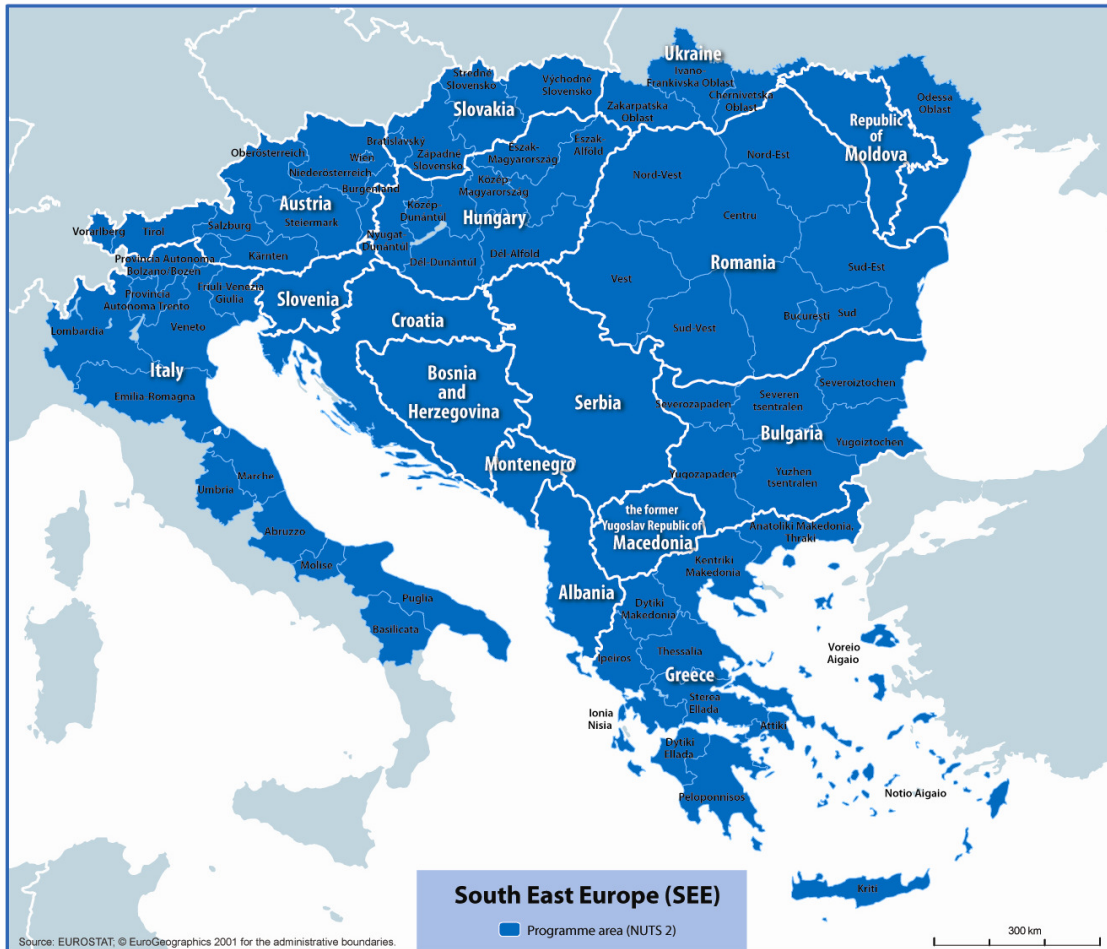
Ukraine
Ivano Frankivska Oblast
Chernivetska Oblast
Zakarpatska Oblast
Odessa Oblast
Republic of Moldova
Stredne Slovensko
Východné Slovensko
Slovakia
Bratislavsky
Zapadne Slovensko
Eszak-Magyarorszag
Eszak-Alfold
Oberösterreich
Wien
Niederösterreich
Burgenland
Kozep-Magyarorszag
Austria
Kozep-Dunantul
Hungary
Vorarlberg
Tirol
Salzburg
Steiermark
Nyugat-Dunantul
Provincia Autonoma Bolzano-Bozen
Kärnten
Del-Dunantul
Del-Alfold
Provincia Autonoma Trento
Friuli-Venezia Giulia
Slovenia
Lombardia
Veneto
Croatia
Italy
Emilia-Romagna
Nord-Vest
Nord-Est
Centru
Romania
Vest
Sud-Est
Bucuresti
Sud
Sud-Vest
Bosnia and Herzegovina
Serbia
Severozapaden
Severen tsentralen
Severoiztochen
Bulgaria
Yugoiztochen
Montenegro
Yugozapaden
Yuzhen tsentralen
Marche
Umbria
the former Yugoslav Republic of Macedonia
Anatoliki Makedonia, Thraki
Abruzzo
Molise
Kentriki Makedonia
Albania
Puglia
Basilicata
Dytiki Makedonia
Thessalia
Voreio Aigaio
Ipeiros
Greece
Ionia Nisia
Sterea Ellada
Attiki
Dytiki Ellada
Peloponnisos
Notio Aigaio
Kriti
South East Europe (SEE)
Programme area (NUTS 2)
300 km
Source: EUROSTAT; © EuroGeographics 2001 for the administrative boundaries.